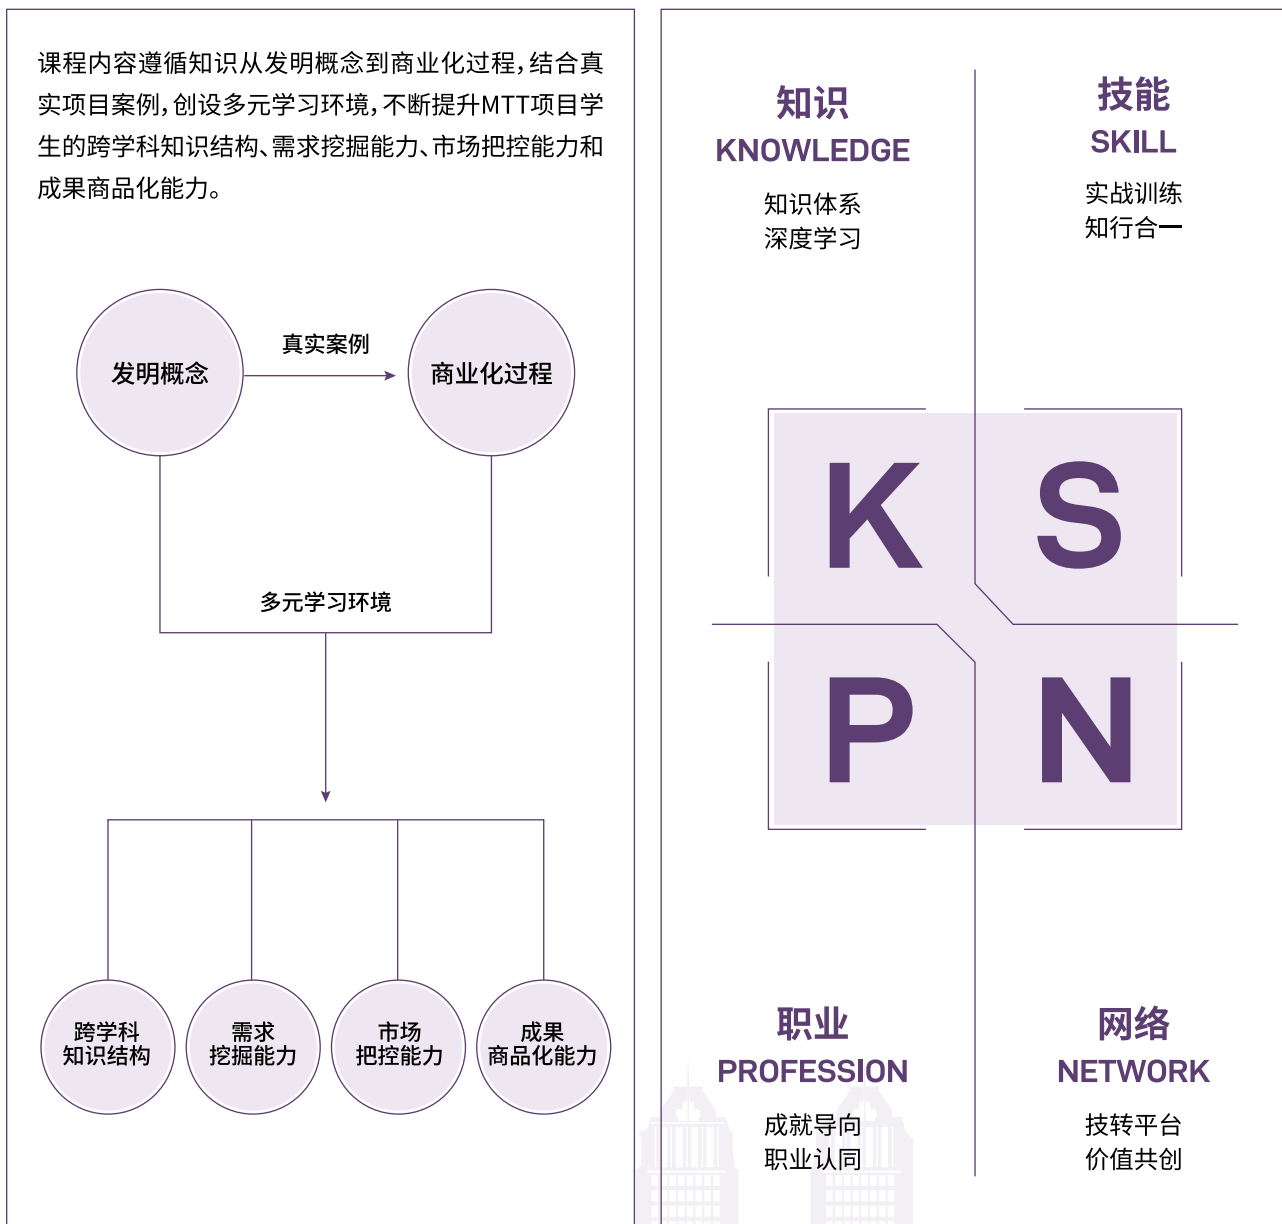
课程内容遵循知识从发明概念到商业化过程，结合真实项目案例，创设多元学习环境，不断提升MTT项目学生的跨学科知识结构、需求挖掘能力、市场把控能力和成果商品化能力。

发明概念

真实案例

商业化过程

多元学习环境

跨学科知识结构

需求挖掘能力

市场把控能力

成果商品化能力

知识
KNOWLEDGE
知识体系
深度学习

技能
SKILL
实战训练
知行合一

K S P N

职业
PROFESSION
成就导向
职业认同

网络
NETWORK
技转平台
价值共创